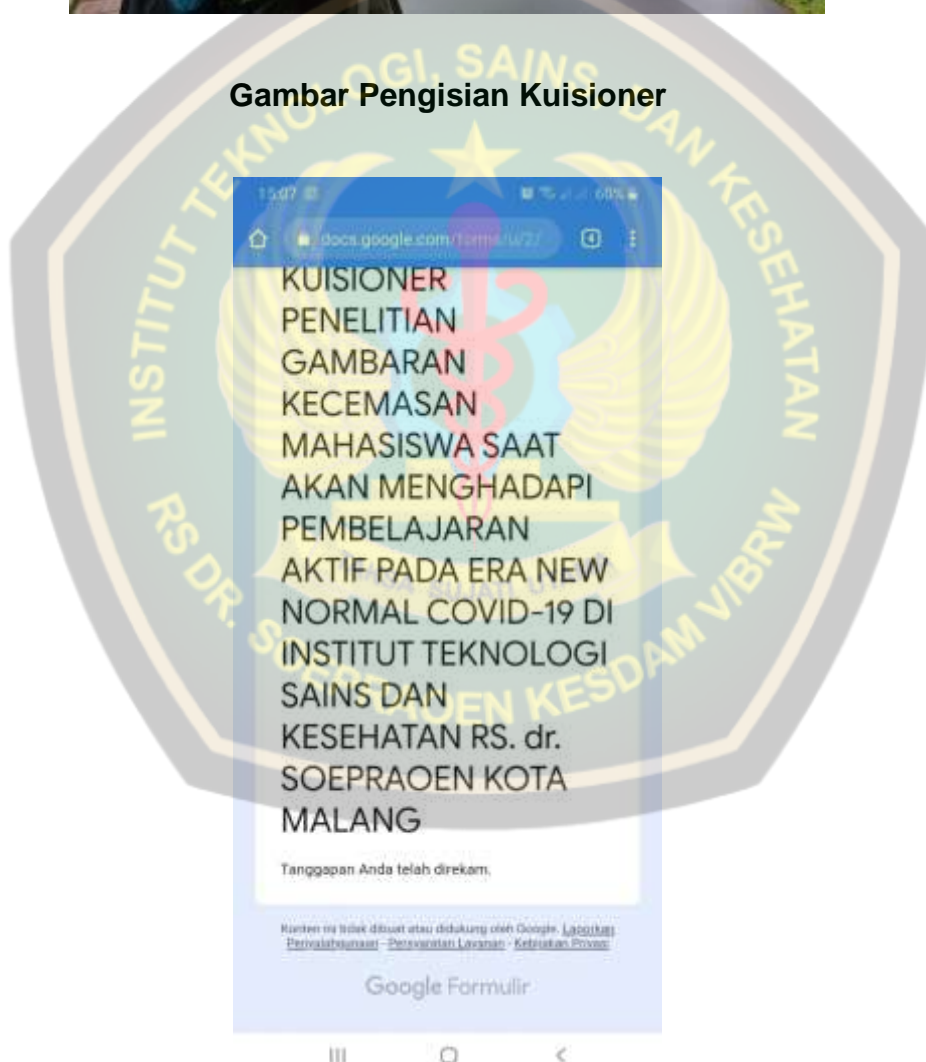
INSTITUT TEKNOLOGI, SAINS DAN KESEHATAN
RS DR. SOEPRAOEN KESDAM V/BRW

Gambar Pengisian Kuisioner

15:07 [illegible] 68%

docs.google.com/forms/u/2/ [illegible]

KUISIONER PENELITIAN GAMBARAN KECEMASAN MAHASISWA SAAT AKAN MENGHADAPI PEMBELAJARAN AKTIF PADA ERA NEW NORMAL COVID-19 DI INSTITUT TEKNOLOGI SAINS DAN KESEHATAN RS. dr. SOEPRAOEN KOTA MALANG

Tanggapan Anda telah direkam.

Konten ini tidak dibuat atau didukung oleh Google. Laporkan Penyalahgunaan - Persyaratan Layanan - Kebijakan Privasi

Google Formulir